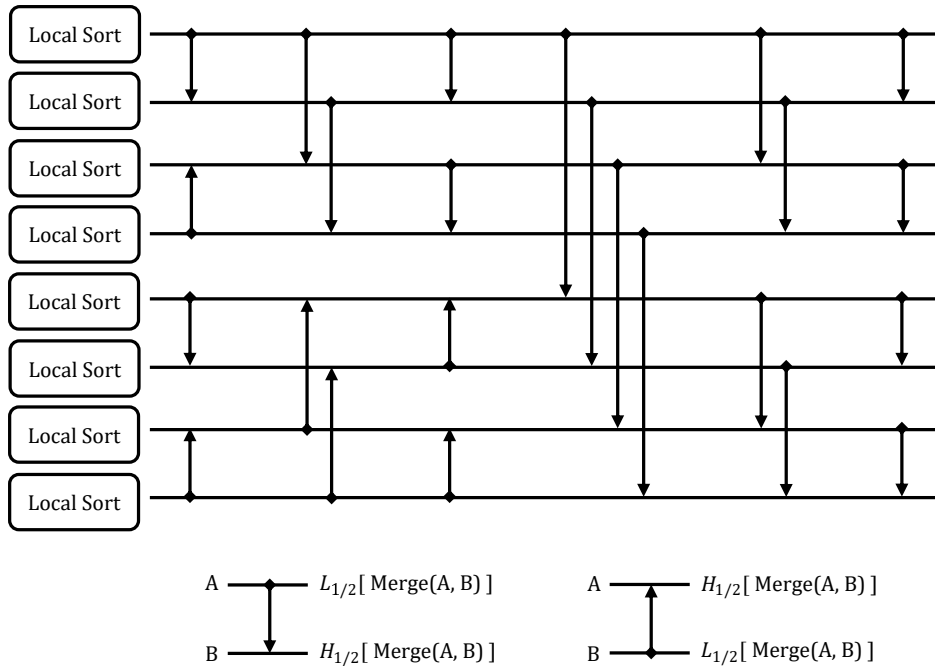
Local Sort

Local Sort

Local Sort

Local Sort

Local Sort

Local Sort

Local Sort

Local Sort

A $L_{1/2}$[ Merge(A, B) ]

B $H_{1/2}$[ Merge(A, B) ]

A $H_{1/2}$[ Merge(A, B) ]

B $L_{1/2}$[ Merge(A, B) ]